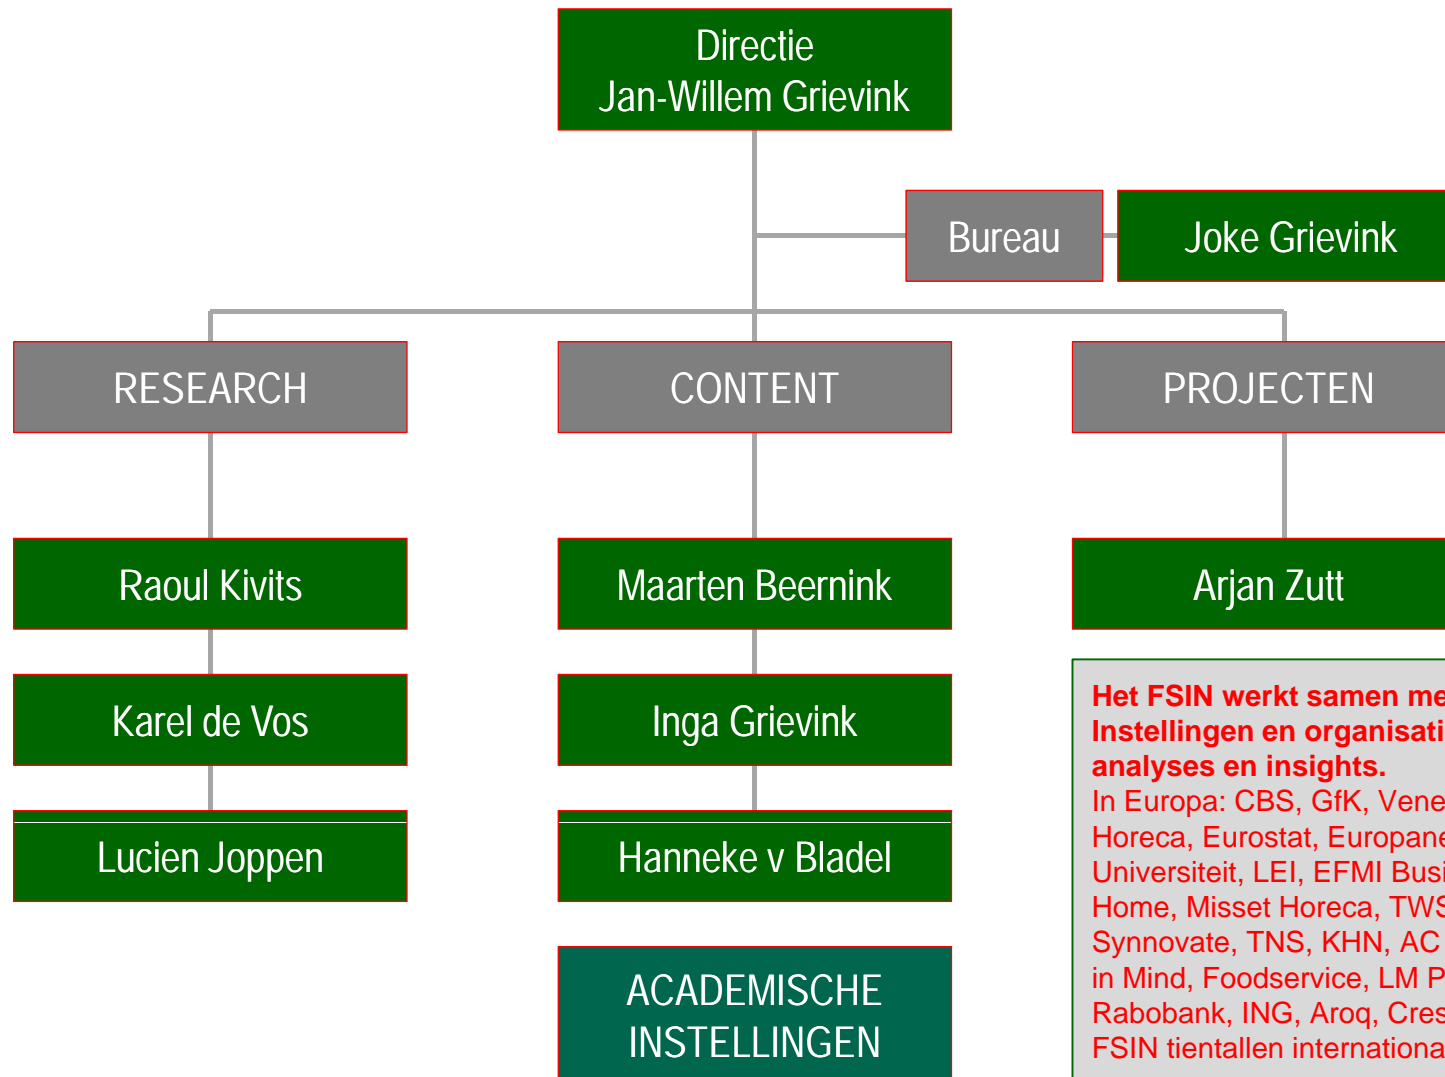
Directie
Jan-Willem Grievink

Bureau

Joke Grievink

RESEARCH

CONTENT

PROJECTEN

Raoul Kivits

Maarten Beernink

Arjan Zutt

Karel de Vos

Inga Grievink

Lucien Joppen

Hanneke v Bladel

ACADEMISCHE INSTELLINGEN

Het FSIN werkt samen me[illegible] Instellingen en organisati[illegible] analyses en insights.
In Europa: CBS, GfK, Vene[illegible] Horeca, Eurostat, Europane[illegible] Universiteit, LEI, EFMI Busi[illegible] Home, Misset Horeca, TWS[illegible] Synnovate, TNS, KHN, AC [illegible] in Mind, Foodservice, LM P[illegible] Rabobank, ING, Aroq, Cres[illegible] FSIN tientallen internationa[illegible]